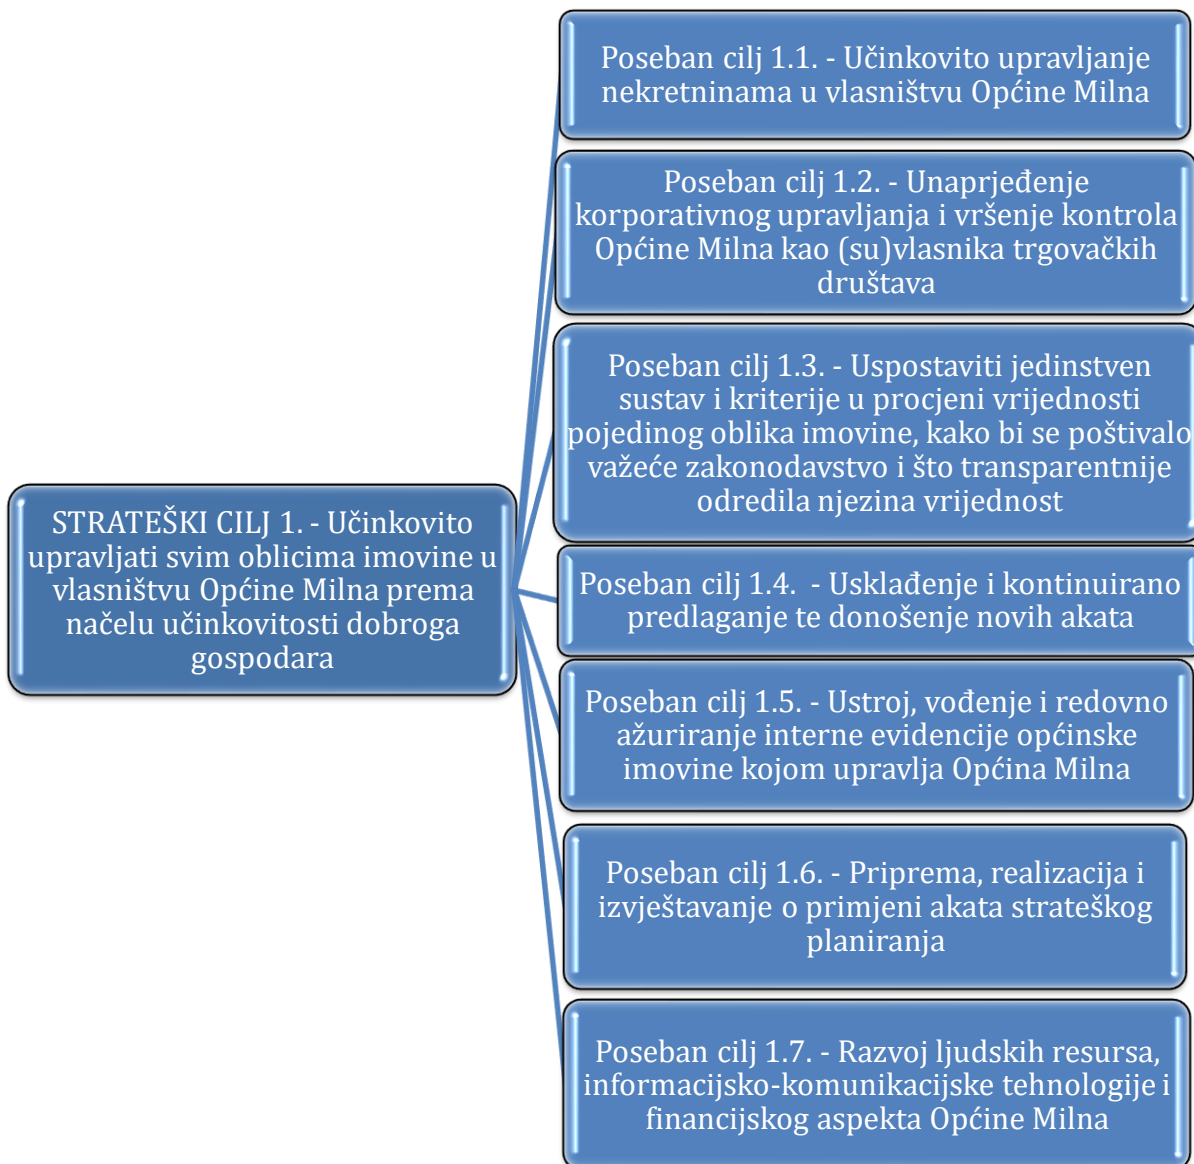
STRATEŠKI CILJ 1. - Učinkovito upravljati svim oblicima imovine u vlasništvu Općine Milna prema načelu učinkovitosti dobroga gospodara

Poseban cilj 1.1. - Učinkovito upravljanje nekretninama u vlasništvu Općine Milna

Poseban cilj 1.2. - Unaprjeđenje korporativnog upravljanja i vršenje kontrola Općine Milna kao (su)vlasnika trgovačkih društava

Poseban cilj 1.3. - Uspostaviti jedinstven sustav i kriterije u procjeni vrijednosti pojedinog oblika imovine, kako bi se poštivalo važeće zakonodavstvo i što transparentnije odredila njezina vrijednost

Poseban cilj 1.4. - Usklađenje i kontinuirano predlaganje te donošenje novih akata

Poseban cilj 1.5. - Ustroj, vođenje i redovno ažuriranje interne evidencije općinske imovine kojom upravlja Općina Milna

Poseban cilj 1.6. - Priprema, realizacija i izvještavanje o primjeni akata strateškog planiranja

Poseban cilj 1.7. - Razvoj ljudskih resursa, informacijsko-komunikacijske tehnologije i financijskog aspekta Općine Milna